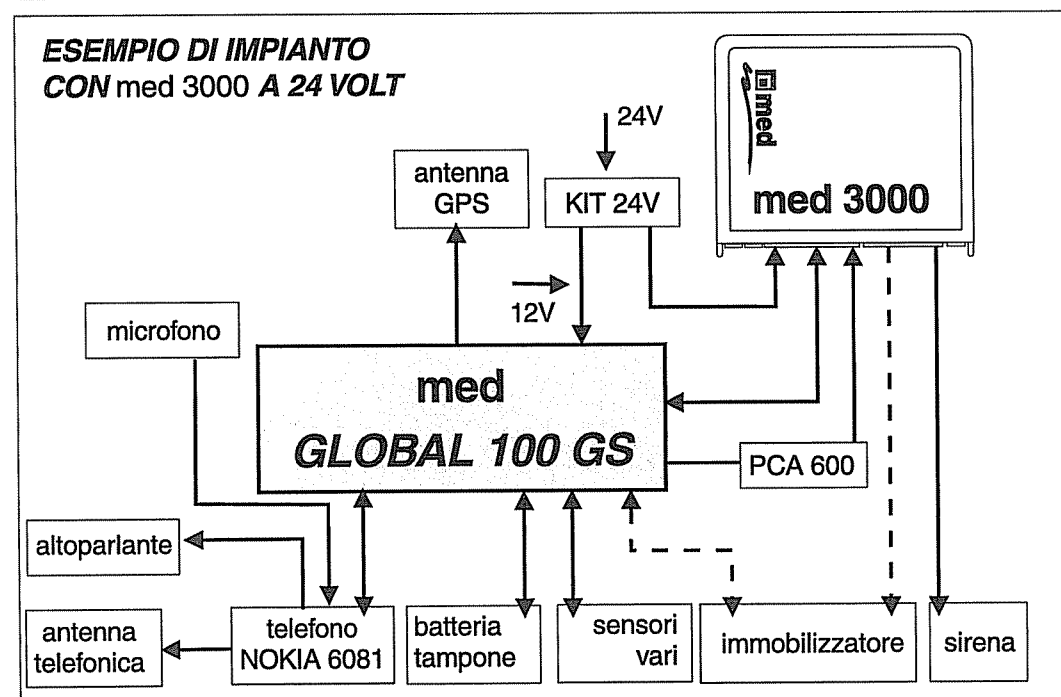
ESEMPIO DI IMPIANTO
CON med 3000 A 24 VOLT

med

med 3000

24V

antenna GPS

KIT 24V

12V

microfono

med
GLOBAL 100 GS

PCA 600

altoparlante

antenna telefonica

telefono NOKIA 6081

batteria tampone

sensori vari

immobilizzatore

sirena